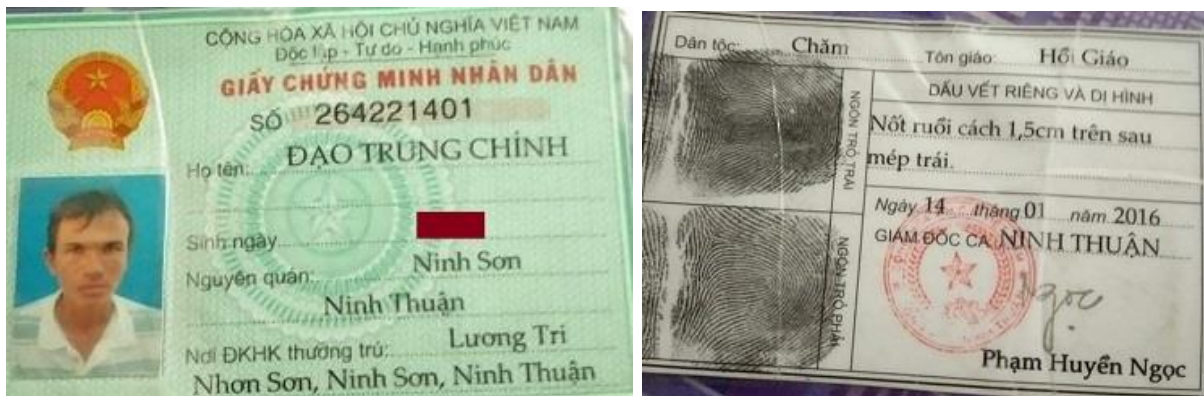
CỘNG HÒA XÃ HỘI CHỦ NGHĨA VIỆT NAM
Độc lập - Tự do - Hạnh phúc

GIẤY CHỨNG MINH NHÂN DÂN

SỐ 264221401

Họ tên: ĐẠO TRUNG CHÍNH

Sinh ngày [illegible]

Nguyên quán: Ninh Sơn
Ninh Thuận

Nơi ĐKHK thường trú: Lương Tri
Nhơn Sơn, Ninh Sơn, Ninh Thuận

Dân tộc: Chăm Tôn giáo: Hồi Giáo

NGÓN TRỎ TRÁI

DẤU VẾT RIÊNG VÀ DỊ HÌNH

Nốt ruồi cách 1,5cm trên sau mép trái.

NGÓN TRỎ PHẢI

Ngày 14 tháng 01 năm 2016
GIÁM ĐỐC CA NINH THUẬN

Ngọc

Phạm Huyền Ngọc